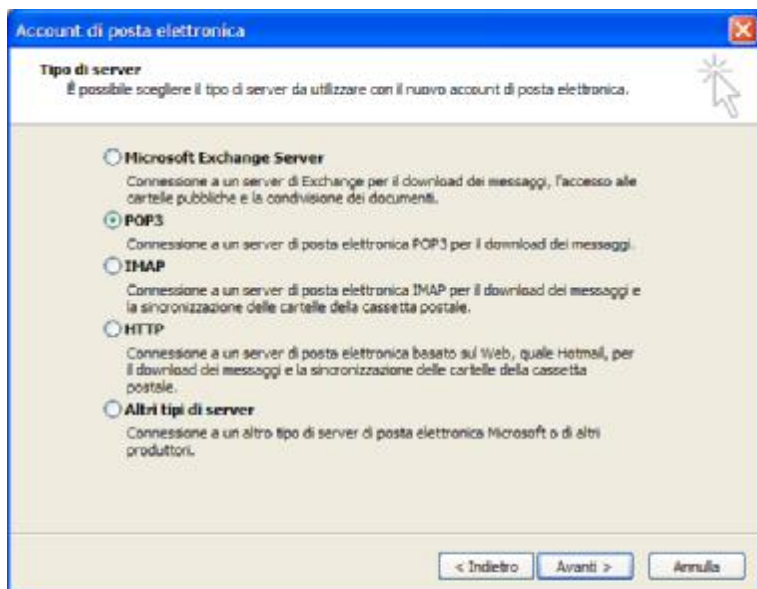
Account di posta elettronica

Tipo di server
È possibile scegliere il tipo di server da utilizzare con il nuovo account di posta elettronica.

Microsoft Exchange Server
Connessione a un server di Exchange per il download dei messaggi, l'accesso alle cartelle pubbliche e la condivisione dei documenti.

POP3
Connessione a un server di posta elettronica POP3 per il download dei messaggi.

IMAP
Connessione a un server di posta elettronica IMAP per il download dei messaggi e la sincronizzazione delle cartelle della cassetta postale.

HTTP
Connessione a un server di posta elettronica basato sul Web, quale Hotmail, per il download dei messaggi e la sincronizzazione delle cartelle della cassetta postale.

Altri tipi di server
Connessione a un altro tipo di server di posta elettronica Microsoft o di altri produttori.

< Indietro | Avanti > | Annulla